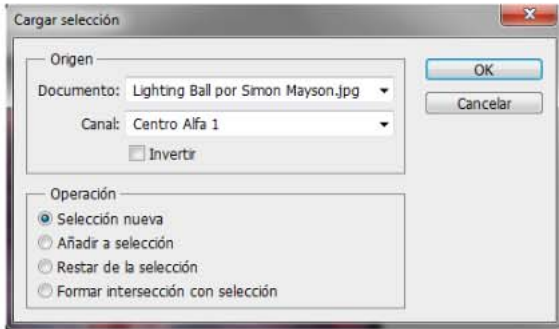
Cargar selección

Origen
Documento: Lighting Ball por Simon Mayson.jpg
Canal: Centro Alfa 1
Invertir

Operación
Selección nueva
Añadir a selección
Restar de la selección
Formar intersección con selección

OK
Cancelar